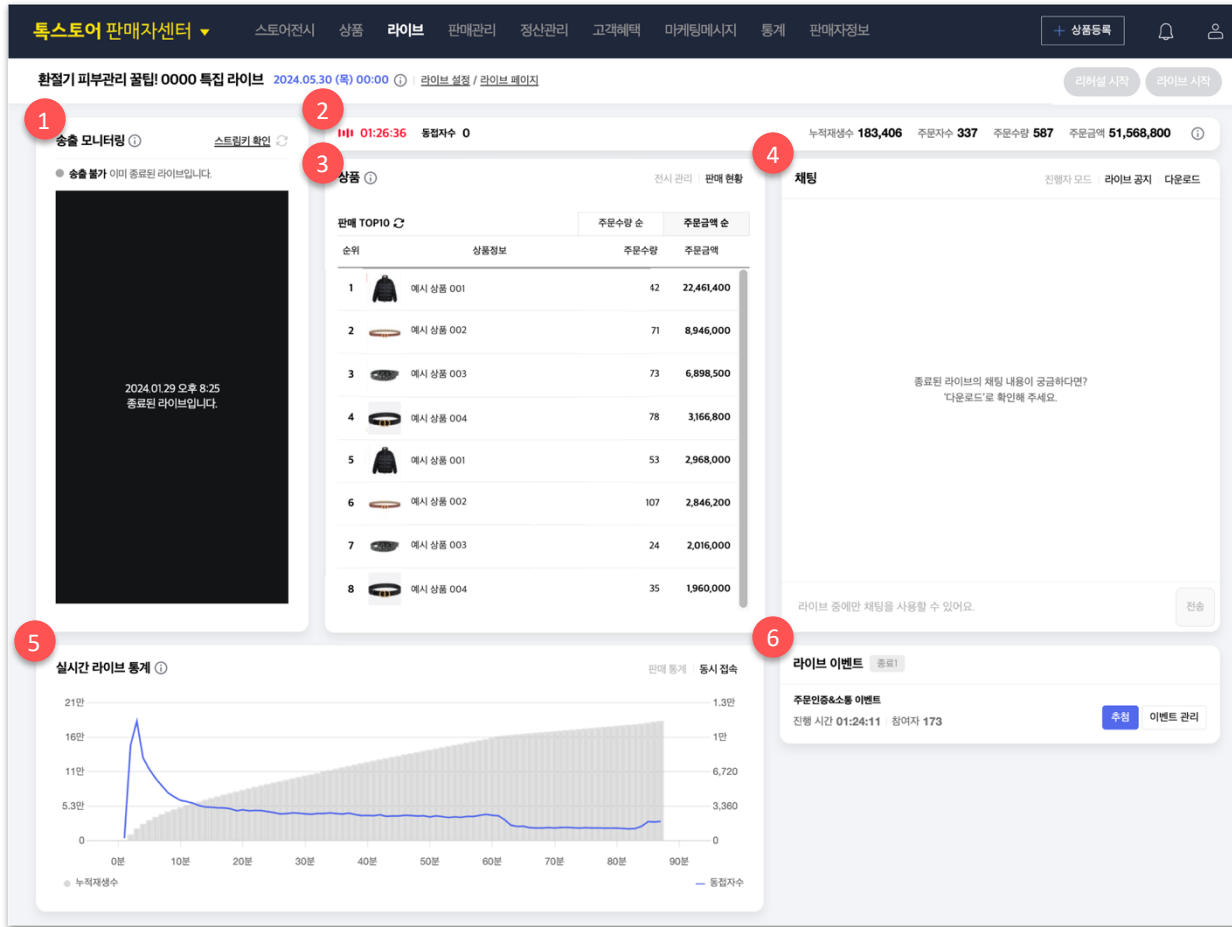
톡스토어 판매자센터 ▾ 스토어전시 상품 라이브 판매관리 정산관리 고객혜택 마케팅메시지 통계 판매자정보 + 상품등록

환절기 피부관리 꿀팁! 0000 특집 라이브 2024.05.30 (목) 00:00 ⓘ | 라이브 설정 / 라이브 페이지

리허설 시작 라이브 시작

1

송출 모니터링 ⓘ 스트림키 확인

송출 불가 이미 종료된 라이브입니다.

2024.01.29 오후 8:25
종료된 라이브입니다.

2

01:26:36 동접자수 0

누적재생수 183,406 주문자수 337 주문수량 587 주문금액 51,568,800 ⓘ

3

상품 ⓘ 전시 관리 | 판매 현황

판매 TOP10 주문수량 순 주문금액 순

| 순위 | 상품정보 | 주문수량 | 주문금액 |
|---|---|---|---|
| 1 | 예시 상품 001 | 42 | 22,461,400 |
| 2 | 예시 상품 002 | 71 | 8,946,000 |
| 3 | 예시 상품 003 | 73 | 6,898,500 |
| 4 | 예시 상품 004 | 78 | 3,166,800 |
| 5 | 예시 상품 001 | 53 | 2,968,000 |
| 6 | 예시 상품 002 | 107 | 2,846,200 |
| 7 | 예시 상품 003 | 24 | 2,016,000 |
| 8 | 예시 상품 004 | 35 | 1,960,000 |

4

채팅 진행자 모드 | 라이브 공지 | 다운로드

종료된 라이브의 채팅 내용이 궁금하다면?
'다운로드'로 확인해 주세요.

라이브 중에만 채팅을 사용할 수 있어요. 전송

5

실시간 라이브 통계 ⓘ 판매 통계 | 동시 접속

21만 16만 11만 5.3만 0
1.3만 1만 6,720 3,360 0
0분 10분 20분 30분 40분 50분 60분 70분 80분 90분

누적재생수 동접자수

6

라이브 이벤트 종료1

주문인증&소통 이벤트
진행 시간 01:24:11 | 참여자 173

추첨 이벤트 관리